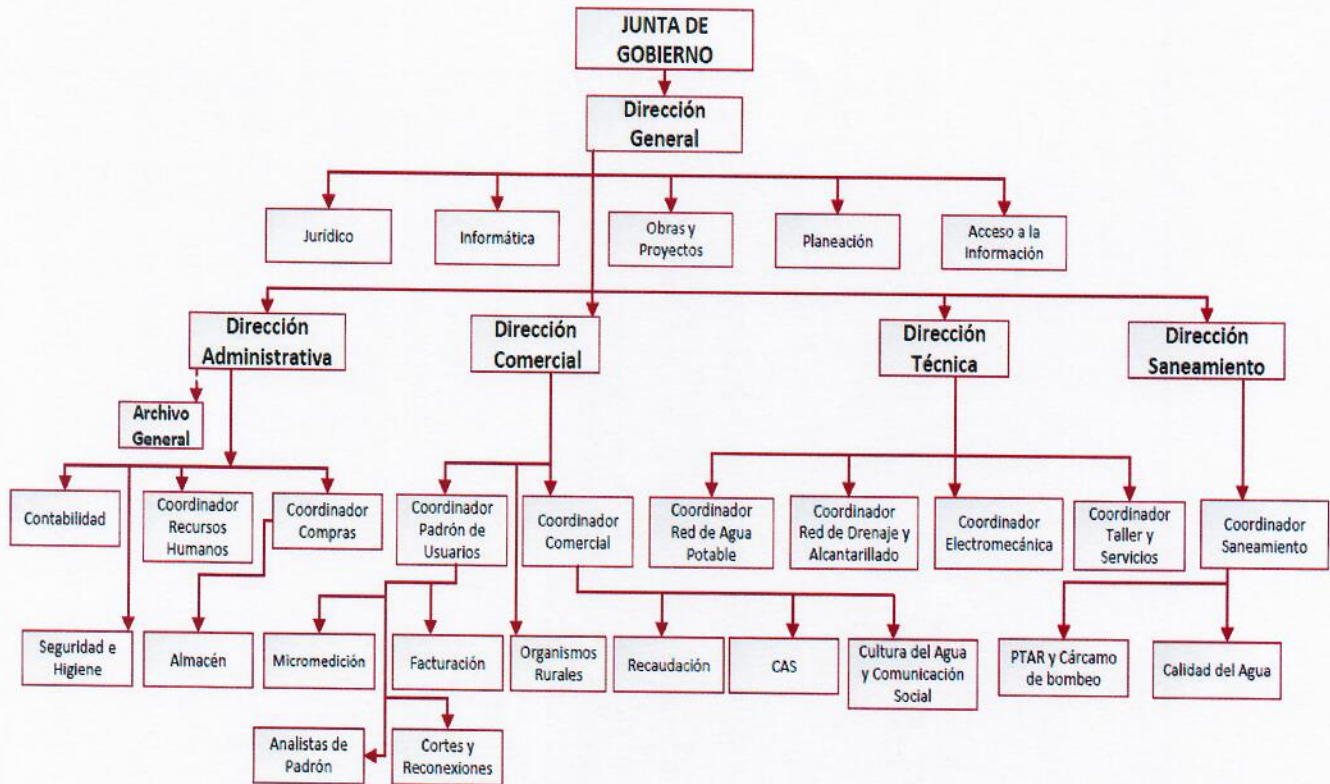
JUNTA DE GOBIERNO

Dirección General

Jurídico

Informática

Obras y Proyectos

Planeación

Acceso a la Información

Dirección Administrativa

Dirección Comercial

Dirección Técnica

Dirección Saneamiento

Archivo General

Contabilidad

Coordinador Recursos Humanos

Coordinador Compras

Coordinador Padrón de Usuarios

Coordinador Comercial

Coordinador Red de Agua Potable

Coordinador Red de Drenaje y Alcantarillado

Coordinador Electromecánica

Coordinador Taller y Servicios

Coordinador Saneamiento

Seguridad e Higiene

Almacén

Micromedición

Facturación

Organismos Rurales

Recaudación

CAS

Cultura del Agua y Comunicación Social

PTAR y Cárcamo de bombeo

Calidad del Agua

Analistas de Padrón

Cortes y Reconexiones